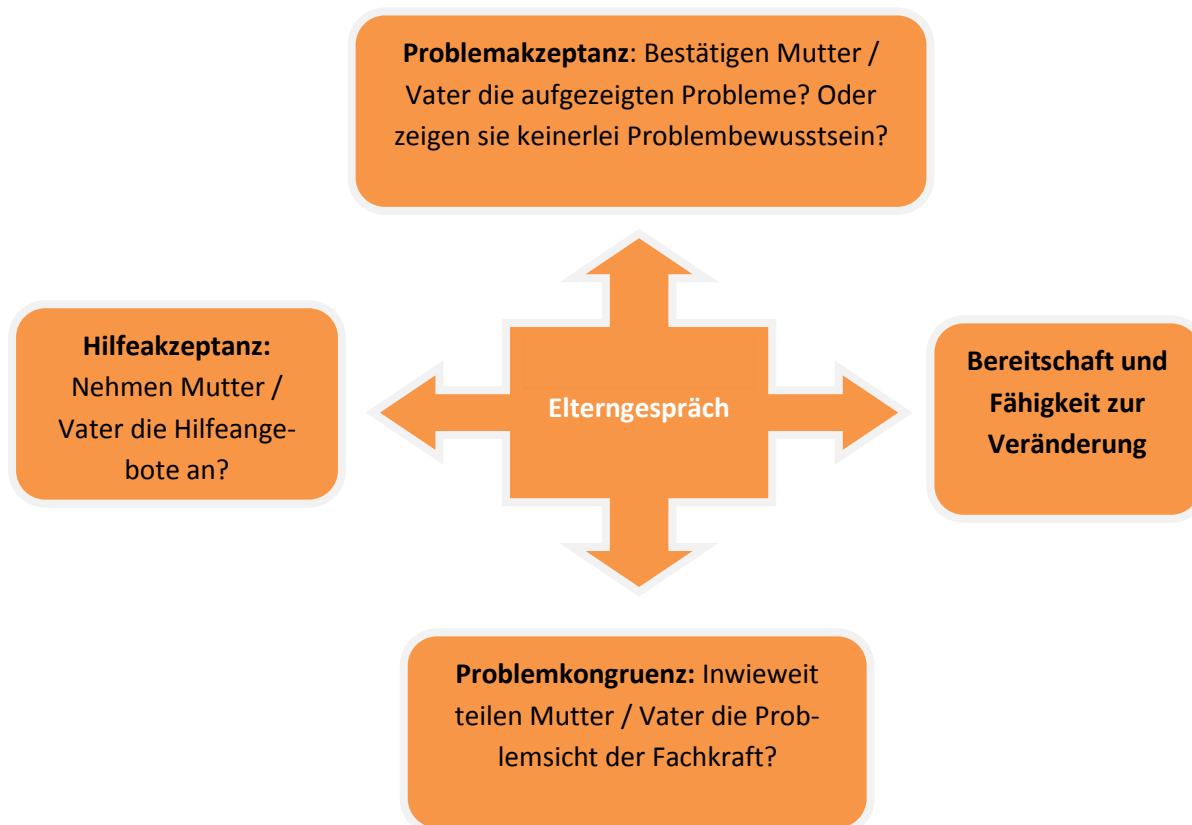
**Problemakzeptanz**: Bestätigen Mutter / Vater die aufgezeigten Probleme? Oder zeigen sie keinerlei Problembewusstsein?

**Hilfeakzeptanz:** Nehmen Mutter / Vater die Hilfeangebote an?

Elterngespräch

**Bereitschaft und Fähigkeit zur Veränderung**

**Problemkongruenz:** Inwieweit teilen Mutter / Vater die Problemsicht der Fachkraft?